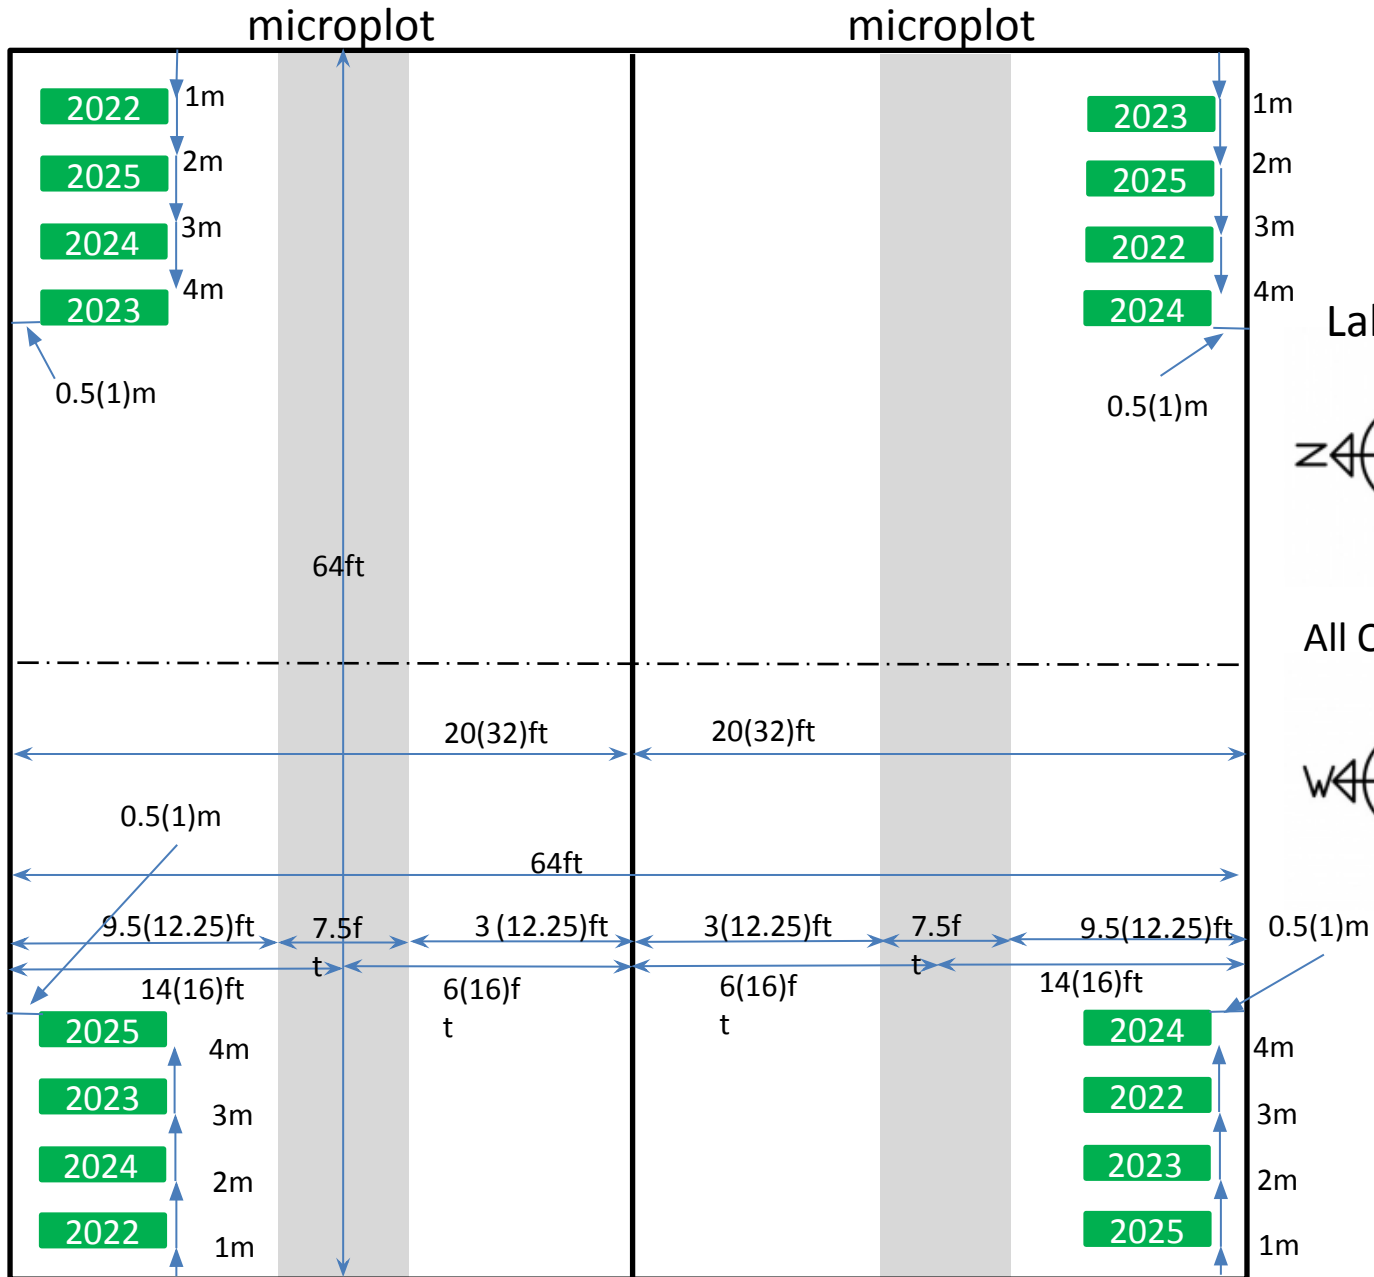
microplot

microplot

2022
1m
2025
2m
2024
3m
2023
4m
0.5(1)m

2023
1m
2025
2m
2022
3m
2024
4m
0.5(1)m

La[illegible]

Z

64ft

All C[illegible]

W

20(32)ft

20(32)ft

0.5(1)m

64ft

9.5(12.25)ft
7.5ft
3 (12.25)ft
3(12.25)ft
7.5ft
9.5(12.25)ft
0.5(1)m

14(16)ft
6(16)ft
6(16)ft
14(16)ft

2025
4m
2023
3m
2024
2m
2022
1m

2024
4m
2022
3m
2023
2m
2025
1m